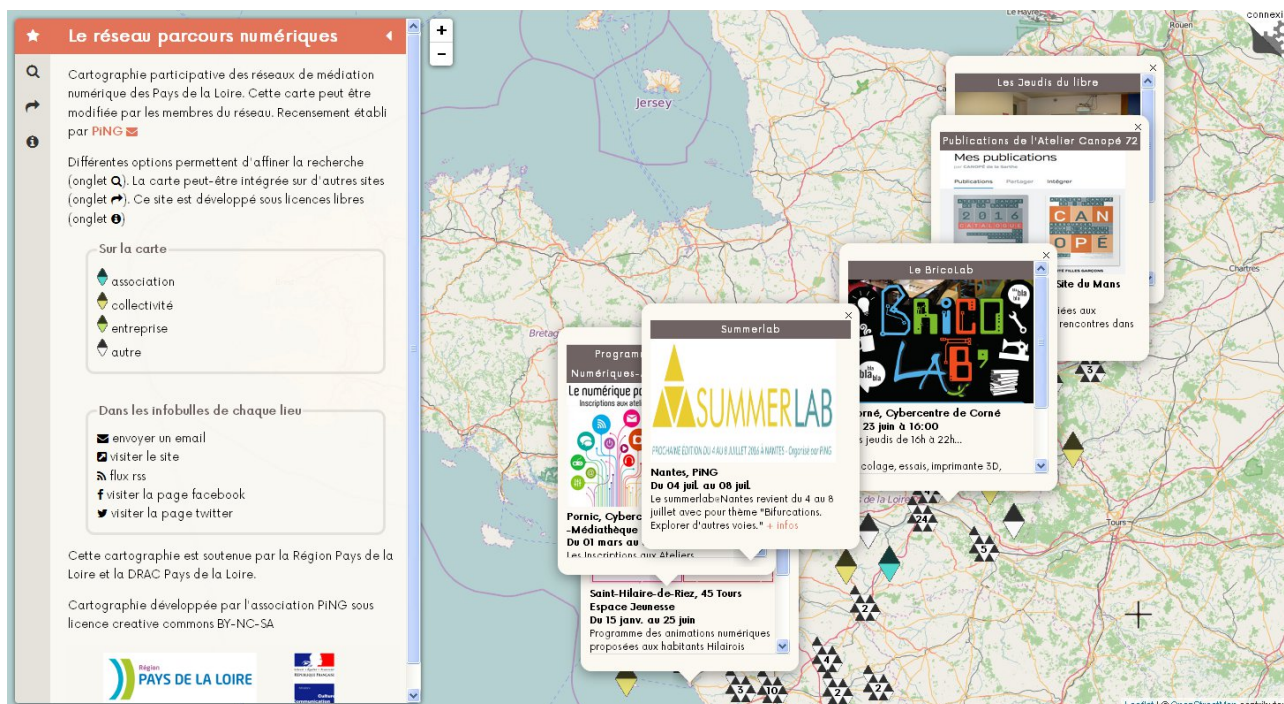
Le réseau parcours numériques

Cartographie participative des réseaux de médiation numérique des Pays de la Loire. Cette carte peut être modifiée par les membres du réseau. Recensement établi par PiNG

Différentes options permettent d'affiner la recherche (onglet ). La carte peut-être intégrée sur d'autres sites (onglet ). Ce site est développé sous licences libres (onglet )

Sur la carte
association
collectivité
entreprise
autre

Dans les infobulles de chaque lieu
envoyer un email
visiter le site
flux rss
visiter la page facebook
visiter la page twitter

Cette cartographie est soutenue par la Région Pays de la Loire et la DRAC Pays de la Loire.

Cartographie développée par l'association PiNG sous licence creative commons BY-NC-SA

Région PAYS DE LA LOIRE

+
-
Jersey
Le Havre
Rouen
Chartres
Tours
connexion

Les Jeudis du libre

Publications de l'Atelier Canopé 72
Mes publications
Publications Partager Intégrer
2016
CAN OPÉ
Site du Mans
iées aux rencontres dans

Le BricoLab
BRICO LAB
orné, Cybercentre de Corné
23 juin à 16:00
s jeudis de 16h à 22h...
icolage, essais, imprimante 3D,

Summerlab
SUMMERLAB
Nantes, PiNG
Du 04 juil. au 08 juil.
Le summerlab@Nantes revient du 4 au 8 juillet avec pour thème "Bifurcations. Explorer d'autres voies." + infos

Programme
Numériques-
Le numérique po
Pornic, Cyberc
-Médiathèque
Du 01 mars au
Les Inscriptions aux Ateliers

Saint-Hilaire-de-Riez, 45 Tours
Espace Jeunesse
Du 15 janv. au 25 juin
Programme des animations numériques proposées aux habitants Hilairois

3
24
5
2
2
3
10
2
Leaflet | © OpenStreetMap contributors